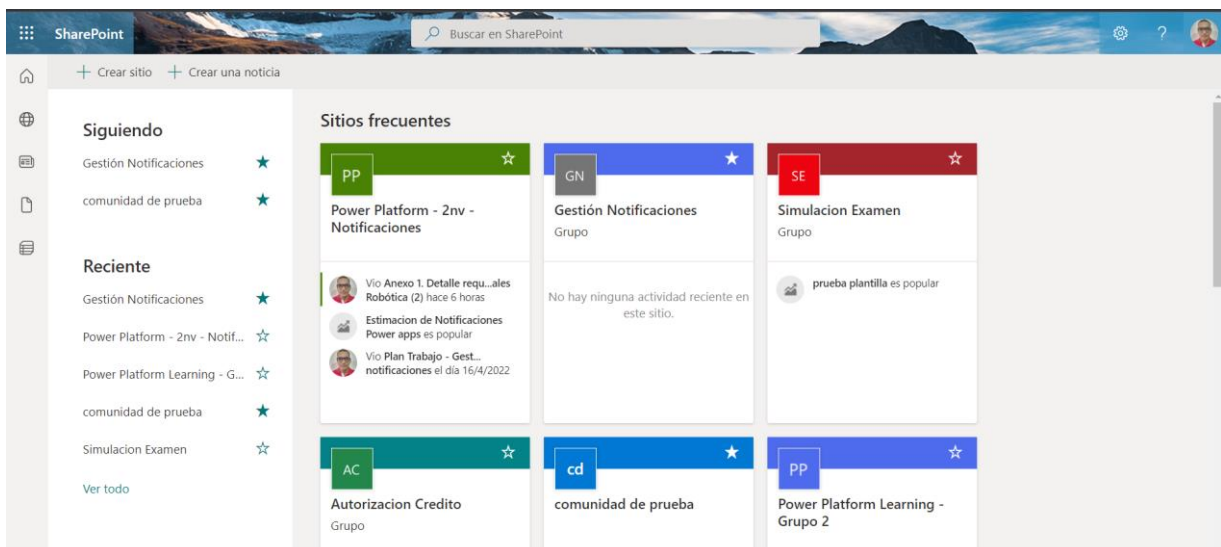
SharePoint

Buscar en SharePoint

?

+ Crear sitio + Crear una noticia

Siguiendo

Gestión Notificaciones

comunidad de prueba

Reciente

Gestión Notificaciones

Power Platform - 2nv - Notif...

Power Platform Learning - G...

comunidad de prueba

Simulacion Examen

Ver todo

Sitios frecuentes

PP

Power Platform - 2nv - Notificaciones

Vio Anexo 1. Detalle requ...ales Robótica (2) hace 6 horas

Estimacion de Notificaciones Power apps es popular

Vio Plan Trabajo - Gest... notificaciones el día 16/4/2022

GN

Gestión Notificaciones

Grupo

No hay ninguna actividad reciente en este sitio.

SE

Simulacion Examen

Grupo

prueba plantilla es popular

AC

Autorizacion Credito

Grupo

cd

comunidad de prueba

PP

Power Platform Learning - Grupo 2